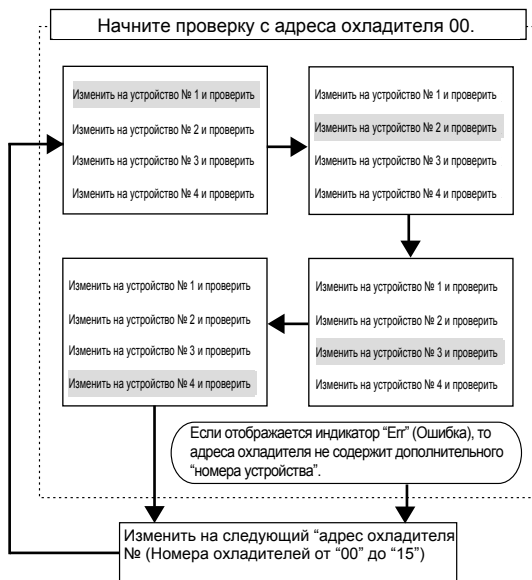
Начните проверку с адреса охладителя 00.

Изменить на устройство № 1 и проверить
Изменить на устройство № 2 и проверить
Изменить на устройство № 3 и проверить
Изменить на устройство № 4 и проверить

Изменить на устройство № 1 и проверить
Изменить на устройство № 2 и проверить
Изменить на устройство № 3 и проверить
Изменить на устройство № 4 и проверить

Изменить на устройство № 1 и проверить
Изменить на устройство № 2 и проверить
Изменить на устройство № 3 и проверить
Изменить на устройство № 4 и проверить

Изменить на устройство № 1 и проверить
Изменить на устройство № 2 и проверить
Изменить на устройство № 3 и проверить
Изменить на устройство № 4 и проверить

Если отображается индикатор "Err" (Ошибка), то адреса охладителя не содержит дополнительного "номера устройства".

Изменить на следующий "адрес охладителя № (Номера охладителей от "00" до "15")